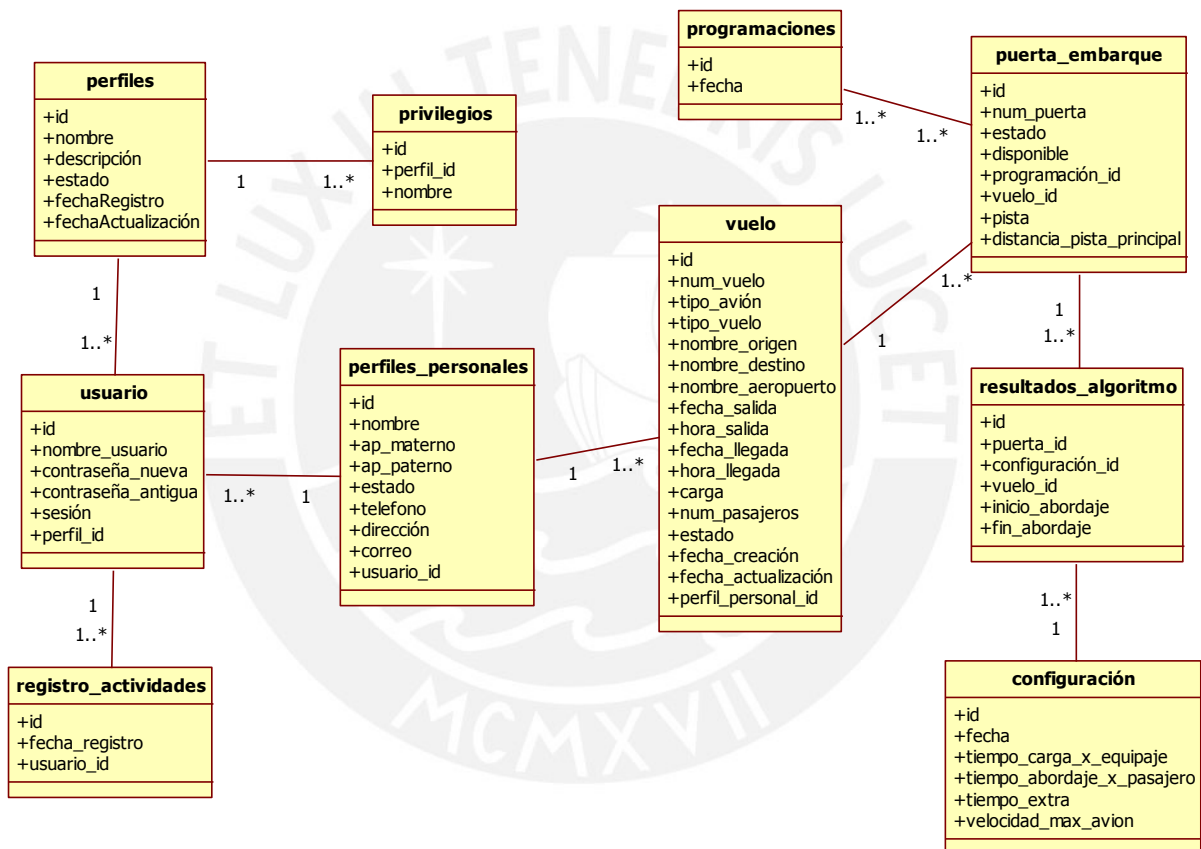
perfiles
+id
+nombre
+descripción
+estado
+fechaRegistro
+fechaActualización

1
1..*

privilegios
+id
+perfil_id
+nombre

programaciones
+id
+fecha

1..*
1..*

puerta_embarque
+id
+num_puerta
+estado
+disponible
+programación_id
+vuelo_id
+pista
+distancia_pista_principal

1
1..*

usuario
+id
+nombre_usuario
+contraseña_nueva
+contraseña_antigua
+sesión
+perfil_id

1..*
1

perfiles_personales
+id
+nombre
+ap_materno
+ap_paterno
+estado
+telefono
+dirección
+correo
+usuario_id

1
1..*

vuelo
+id
+num_vuelo
+tipo_avión
+tipo_vuelo
+nombre_origen
+nombre_destino
+nombre_aeropuerto
+fecha_salida
+hora_salida
+fecha_llegada
+hora_llegada
+carga
+num_pasajeros
+estado
+fecha_creación
+fecha_actualización
+perfil_personal_id

1..*
1

1
1..*

resultados_algoritmo
+id
+puerta_id
+configuración_id
+vuelo_id
+inicio_abordaje
+fin_abordaje

1..*
1

configuración
+id
+fecha
+tiempo_carga_x_equipaje
+tiempo_abordaje_x_pasajero
+tiempo_extra
+velocidad_max_avion

1
1..*

registro_actividades
+id
+fecha_registro
+usuario_id

MCMXVII